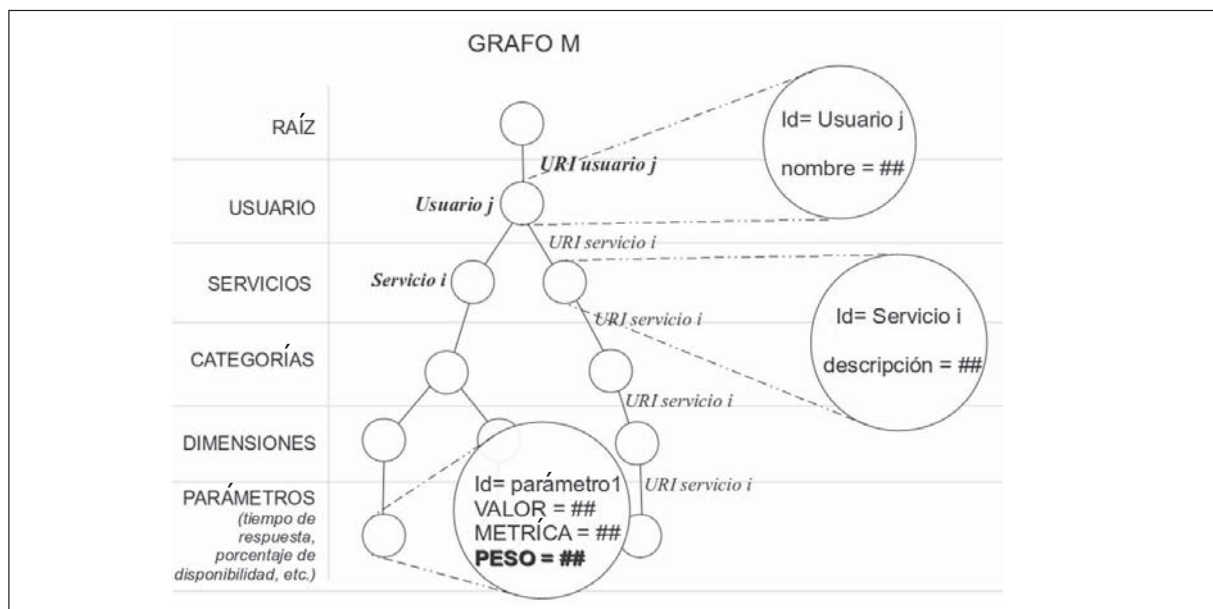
GRAFO M

RAÍZ

USUARIO

SERVICIOS

CATEGORÍAS

DIMENSIONES

PARÁMETROS
(tiempo de respuesta, porcentaje de disponibilidad, etc.)

URI usuario j

Usuario j

URI servicio i

Servicio i

URI servicio i

URI servicio i

URI servicio i

Id= Usuario j
nombre = ##

Id= Servicio i
descripción = ##

Id= parámetro1
VALOR = ##
METRÍCA = ##
PESO = ##